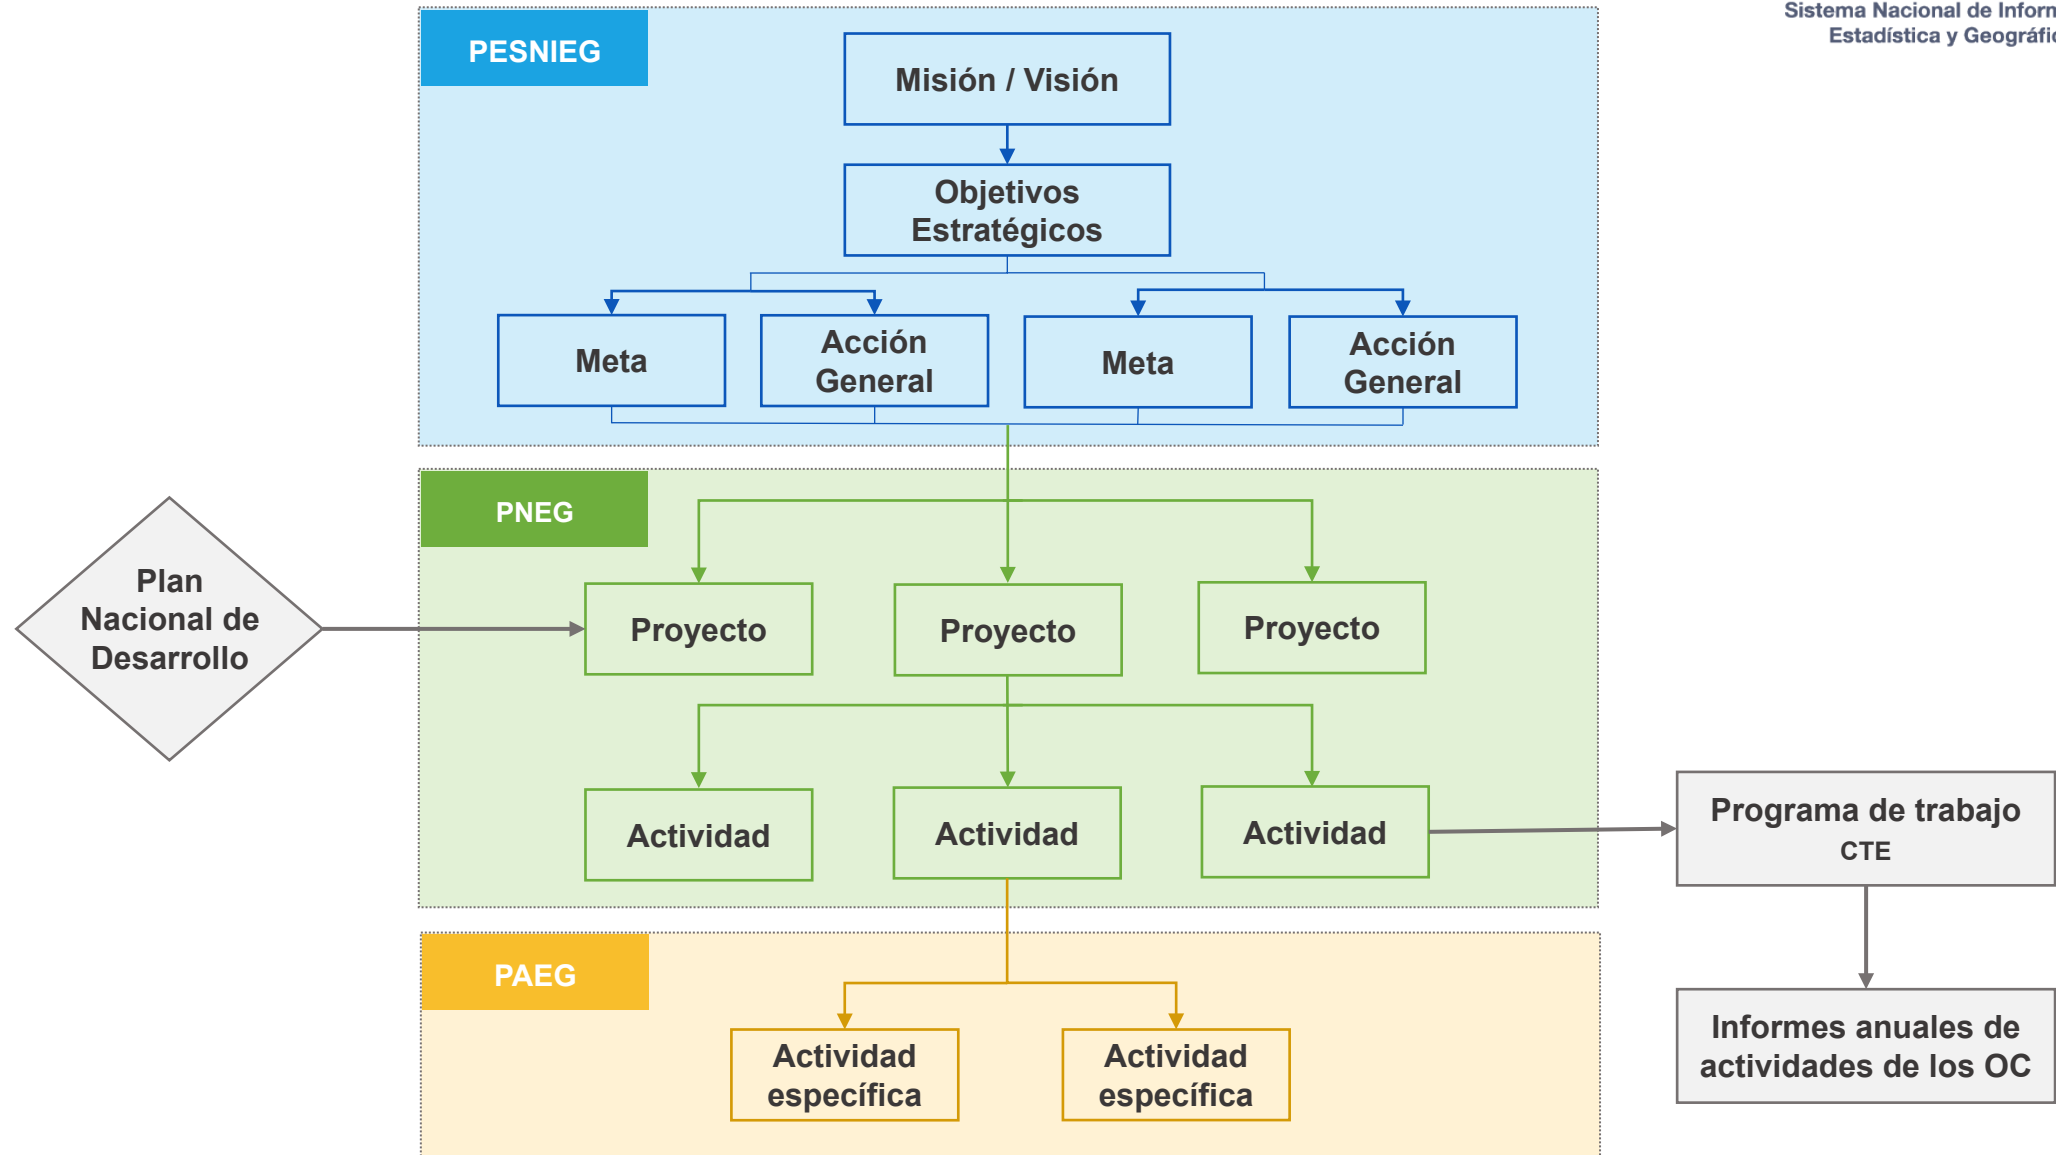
Sistema Nacional de Inform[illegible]
Estadística y Geográfi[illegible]

PESNIEG

Misión / Visión

Objetivos Estratégicos

Meta

Acción General

Meta

Acción General

PNEG

Plan Nacional de Desarrollo

Proyecto

Proyecto

Proyecto

Actividad

Actividad

Actividad

Programa de trabajo
CTE

Informes anuales de actividades de los OC

PAEG

Actividad específica

Actividad específica